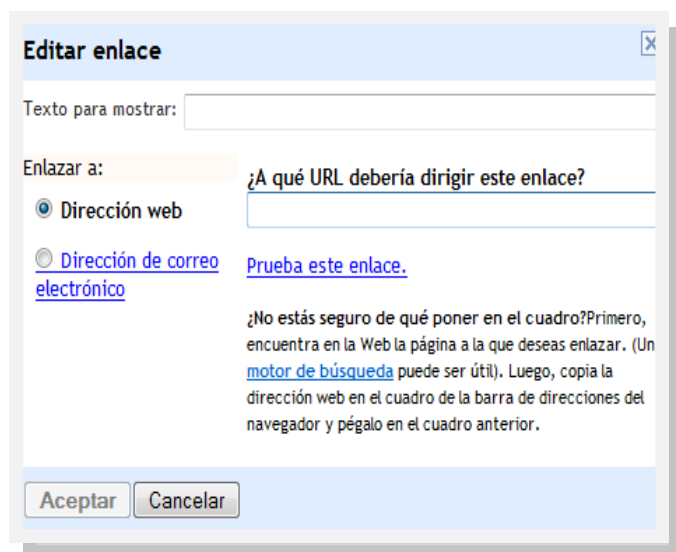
Editar enlace

Texto para mostrar:

Enlazar a:

Dirección web

Dirección de correo electrónico

¿A qué URL debería dirigir este enlace?

Prueba este enlace.

¿No estás seguro de qué poner en el cuadro?Primero, encuentra en la Web la página a la que deseas enlazar. (Un motor de búsqueda puede ser útil). Luego, copia la dirección web en el cuadro de la barra de direcciones del navegador y pégalo en el cuadro anterior.

Aceptar Cancelar